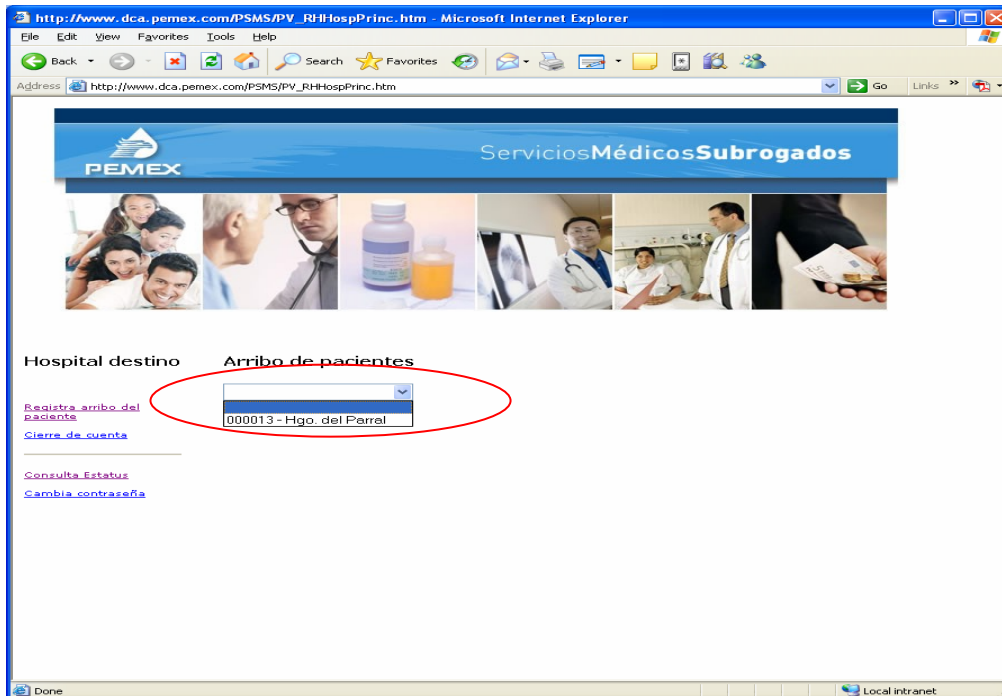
http://www.dca.pemex.com/PSMS/PV_RHHospPrinc.htm - Microsoft Internet Explorer

File Edit View Favorites Tools Help

Back Search Favorites

Address http://www.dca.pemex.com/PSMS/PV_RHHospPrinc.htm Go Links »

PEMEX

ServiciosMédicosSubrogados

Hospital destino

Arribo de pacientes

000013 - Hgo. del Parral

Registra arribo del paciente

Cierre de cuenta

Consulta Estatus

Cambia contraseña

Done

Local intranet